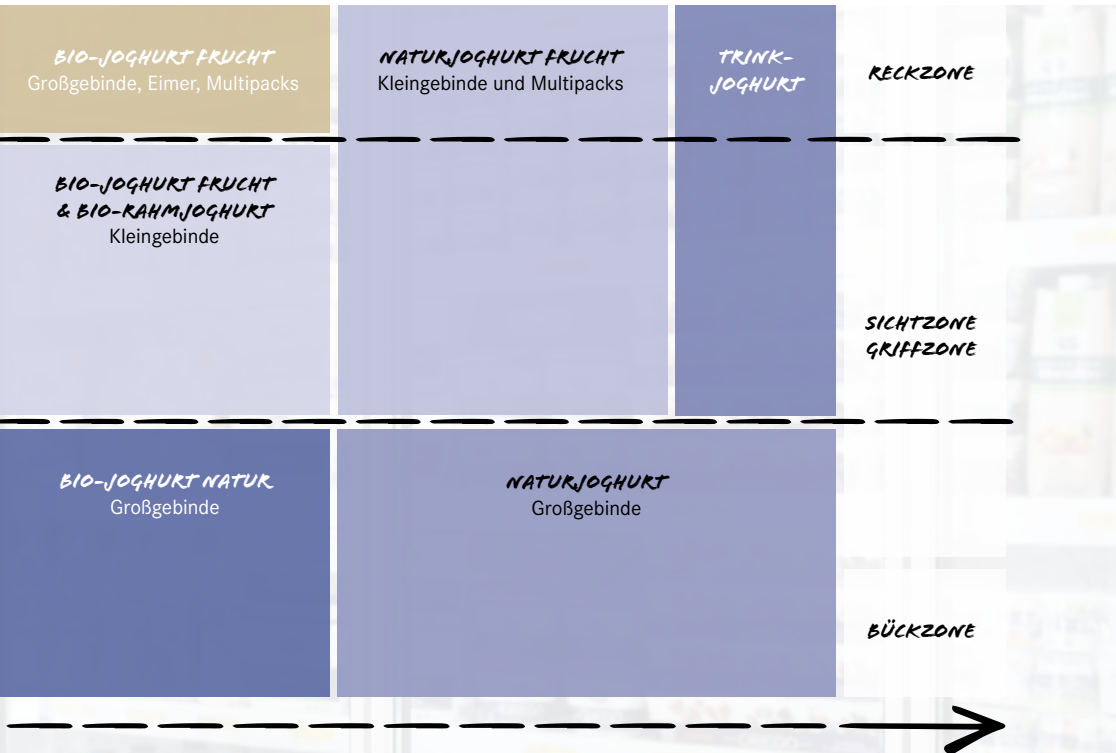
BIO-JOGHURT FRUCHT
Großgebinde, Eimer, Multipacks

NATURJOGHURT FRUCHT
Kleingebinde und Multipacks

TRINK-JOGHURT

RECKZONE

BIO-JOGHURT FRUCHT & BIO-RAHMJOGHURT
Kleingebinde

SICHTZONE
GRIFFZONE

BIO-JOGHURT NATUR
Großgebinde

NATURJOGHURT
Großgebinde

BÜCKZONE